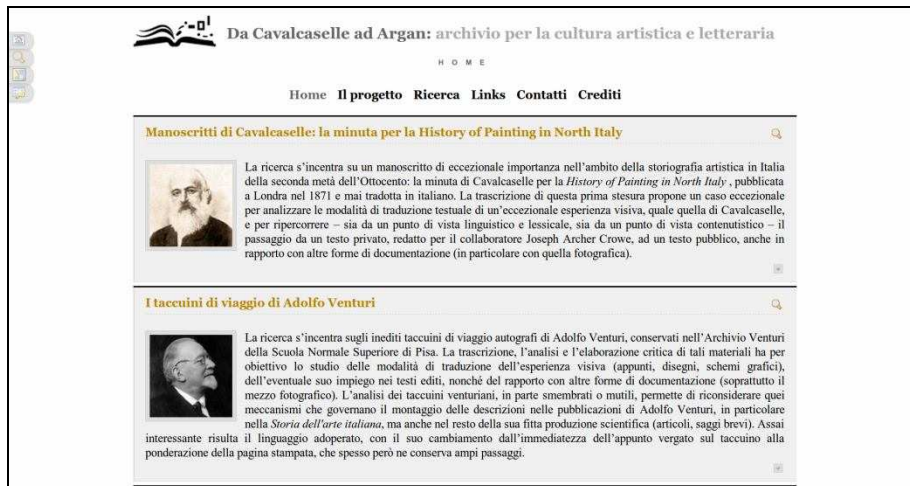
Da Cavalcaselle ad Argan: archivio per la cultura artistica e letteraria

H O M E

Home Il progetto Ricerca Links Contatti Crediti

Manoscritti di Cavalcaselle: la minuta per la History of Painting in North Italy

La ricerca s'incentra su un manoscritto di eccezionale importanza nell'ambito della storiografia artistica in Italia della seconda metà dell'Ottocento: la minuta di Cavalcaselle per la History of Painting in North Italy , pubblicata a Londra nel 1871 e mai tradotta in italiano. La trascrizione di questa prima stesura propone un caso eccezionale per analizzare le modalità di traduzione testuale di un'eccezionale esperienza visiva, quale quella di Cavalcaselle, e per ripercorrere – sia da un punto di vista linguistico e lessicale, sia da un punto di vista contenutistico – il passaggio da un testo privato, redatto per il collaboratore Joseph Archer Crowe, ad un testo pubblico, anche in rapporto con altre forme di documentazione (in particolare con quella fotografica).

I taccuini di viaggio di Adolfo Venturi

La ricerca s'incentra sugli inediti taccuini di viaggio autografi di Adolfo Venturi, conservati nell'Archivio Venturi della Scuola Normale Superiore di Pisa. La trascrizione, l'analisi e l'elaborazione critica di tali materiali ha per obiettivo lo studio delle modalità di traduzione dell'esperienza visiva (appunti, disegni, schemi grafici), dell'eventuale suo impiego nei testi editi, nonché del rapporto con altre forme di documentazione (soprattutto il mezzo fotografico). L'analisi dei taccuini venturiani, in parte smembrati o mutili, permette di riconsiderare quei meccanismi che governano il montaggio delle descrizioni nelle pubblicazioni di Adolfo Venturi, in particolare nella Storia dell'arte italiana, ma anche nel resto della sua fitta produzione scientifica (articoli, saggi brevi). Assai interessante risulta il linguaggio adoperato, con il suo cambiamento dall'immediatezza dell'appunto vergato sul taccuino alla ponderazione della pagina stampata, che spesso però ne conserva ampi passaggi.